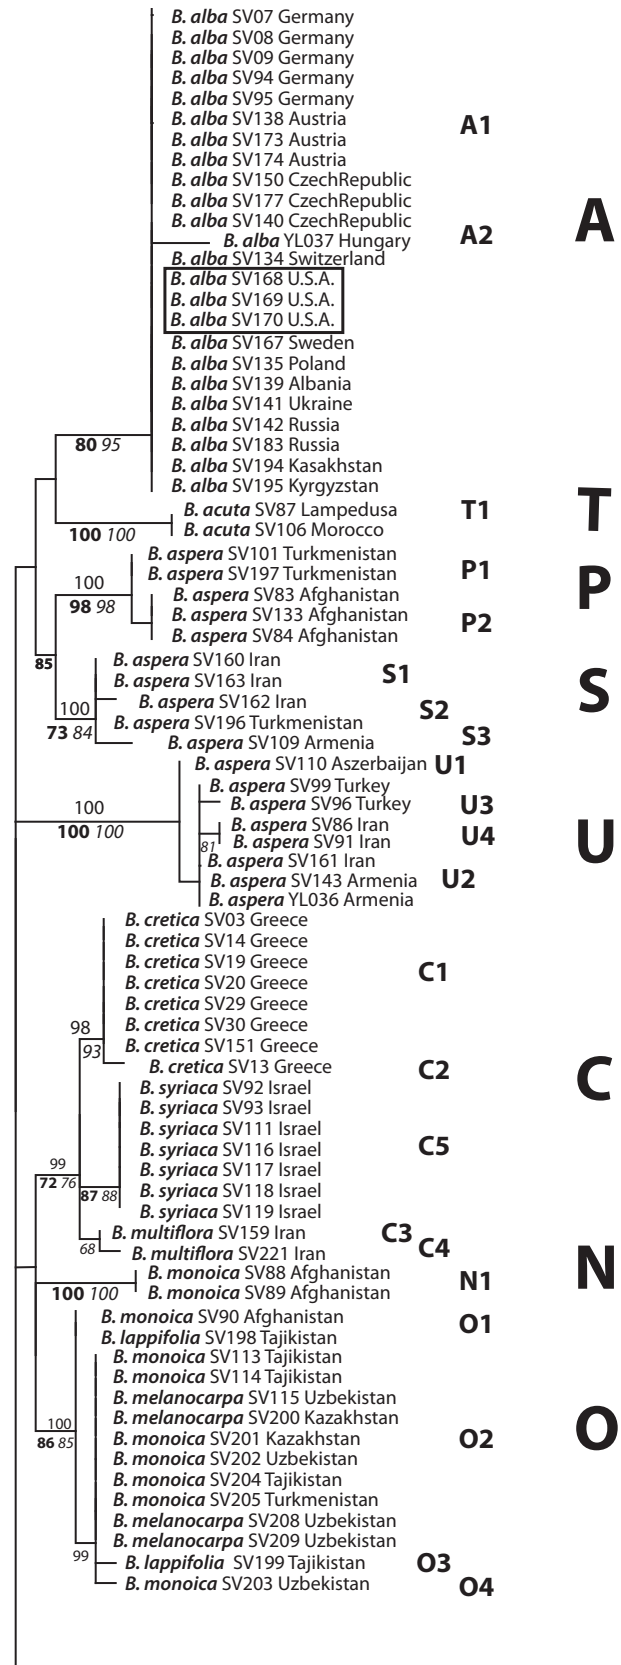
B. alba SV07 Germany
B. alba SV08 Germany
B. alba SV09 Germany
B. alba SV94 Germany
B. alba SV95 Germany
B. alba SV138 Austria
B. alba SV173 Austria
B. alba SV174 Austria
B. alba SV150 CzechRepublic
B. alba SV177 CzechRepublic
B. alba SV140 CzechRepublic
B. alba YL037 Hungary
B. alba SV134 Switzerland
B. alba SV168 U.S.A.
B. alba SV169 U.S.A.
B. alba SV170 U.S.A.
B. alba SV167 Sweden
B. alba SV135 Poland
B. alba SV139 Albania
B. alba SV141 Ukraine
B. alba SV142 Russia
B. alba SV183 Russia
B. alba SV194 Kasakhstan
B. alba SV195 Kyrgyzstan

A1
A2
A

80 95

B. acuta SV87 Lampedusa
B. acuta SV106 Morocco
100 100
T1
T

B. aspera SV101 Turkmenistan
B. aspera SV197 Turkmenistan
B. aspera SV83 Afghanistan
B. aspera SV133 Afghanistan
B. aspera SV84 Afghanistan
100
98 98
P1
P2
P

85

B. aspera SV160 Iran
B. aspera SV163 Iran
B. aspera SV162 Iran
B. aspera SV196 Turkmenistan
B. aspera SV109 Armenia
100
73 84
S1
S2
S3
S

B. aspera SV110 Aszerbaijan
B. aspera SV99 Turkey
B. aspera SV96 Turkey
B. aspera SV86 Iran
B. aspera SV91 Iran
B. aspera SV161 Iran
B. aspera SV143 Armenia
B. aspera YL036 Armenia
100
100 100
81
U1
U3
U4
U2
U

B. cretica SV03 Greece
B. cretica SV14 Greece
B. cretica SV19 Greece
B. cretica SV20 Greece
B. cretica SV29 Greece
B. cretica SV30 Greece
B. cretica SV151 Greece
B. cretica SV13 Greece
98
93
C1
C2
C

B. syriaca SV92 Israel
B. syriaca SV93 Israel
B. syriaca SV111 Israel
B. syriaca SV116 Israel
B. syriaca SV117 Israel
B. syriaca SV118 Israel
B. syriaca SV119 Israel
C5
99
72 76
87 88

B. multiflora SV159 Iran
B. multiflora SV221 Iran
68
C3
C4

B. monoica SV88 Afghanistan
B. monoica SV89 Afghanistan
100 100
N1
N

B. monoica SV90 Afghanistan
B. lappifolia SV198 Tajikistan
B. monoica SV113 Tajikistan
B. monoica SV114 Tajikistan
B. melanocarpa SV115 Uzbekistan
B. melanocarpa SV200 Kazakhstan
B. monoica SV201 Kazakhstan
B. monoica SV202 Uzbekistan
B. monoica SV204 Tajikistan
B. monoica SV205 Turkmenistan
B. melanocarpa SV208 Uzbekistan
B. melanocarpa SV209 Uzbekistan
B. lappifolia SV199 Tajikistan
B. monoica SV203 Uzbekistan
100
86 85
99
O1
O2
O3
O4
O